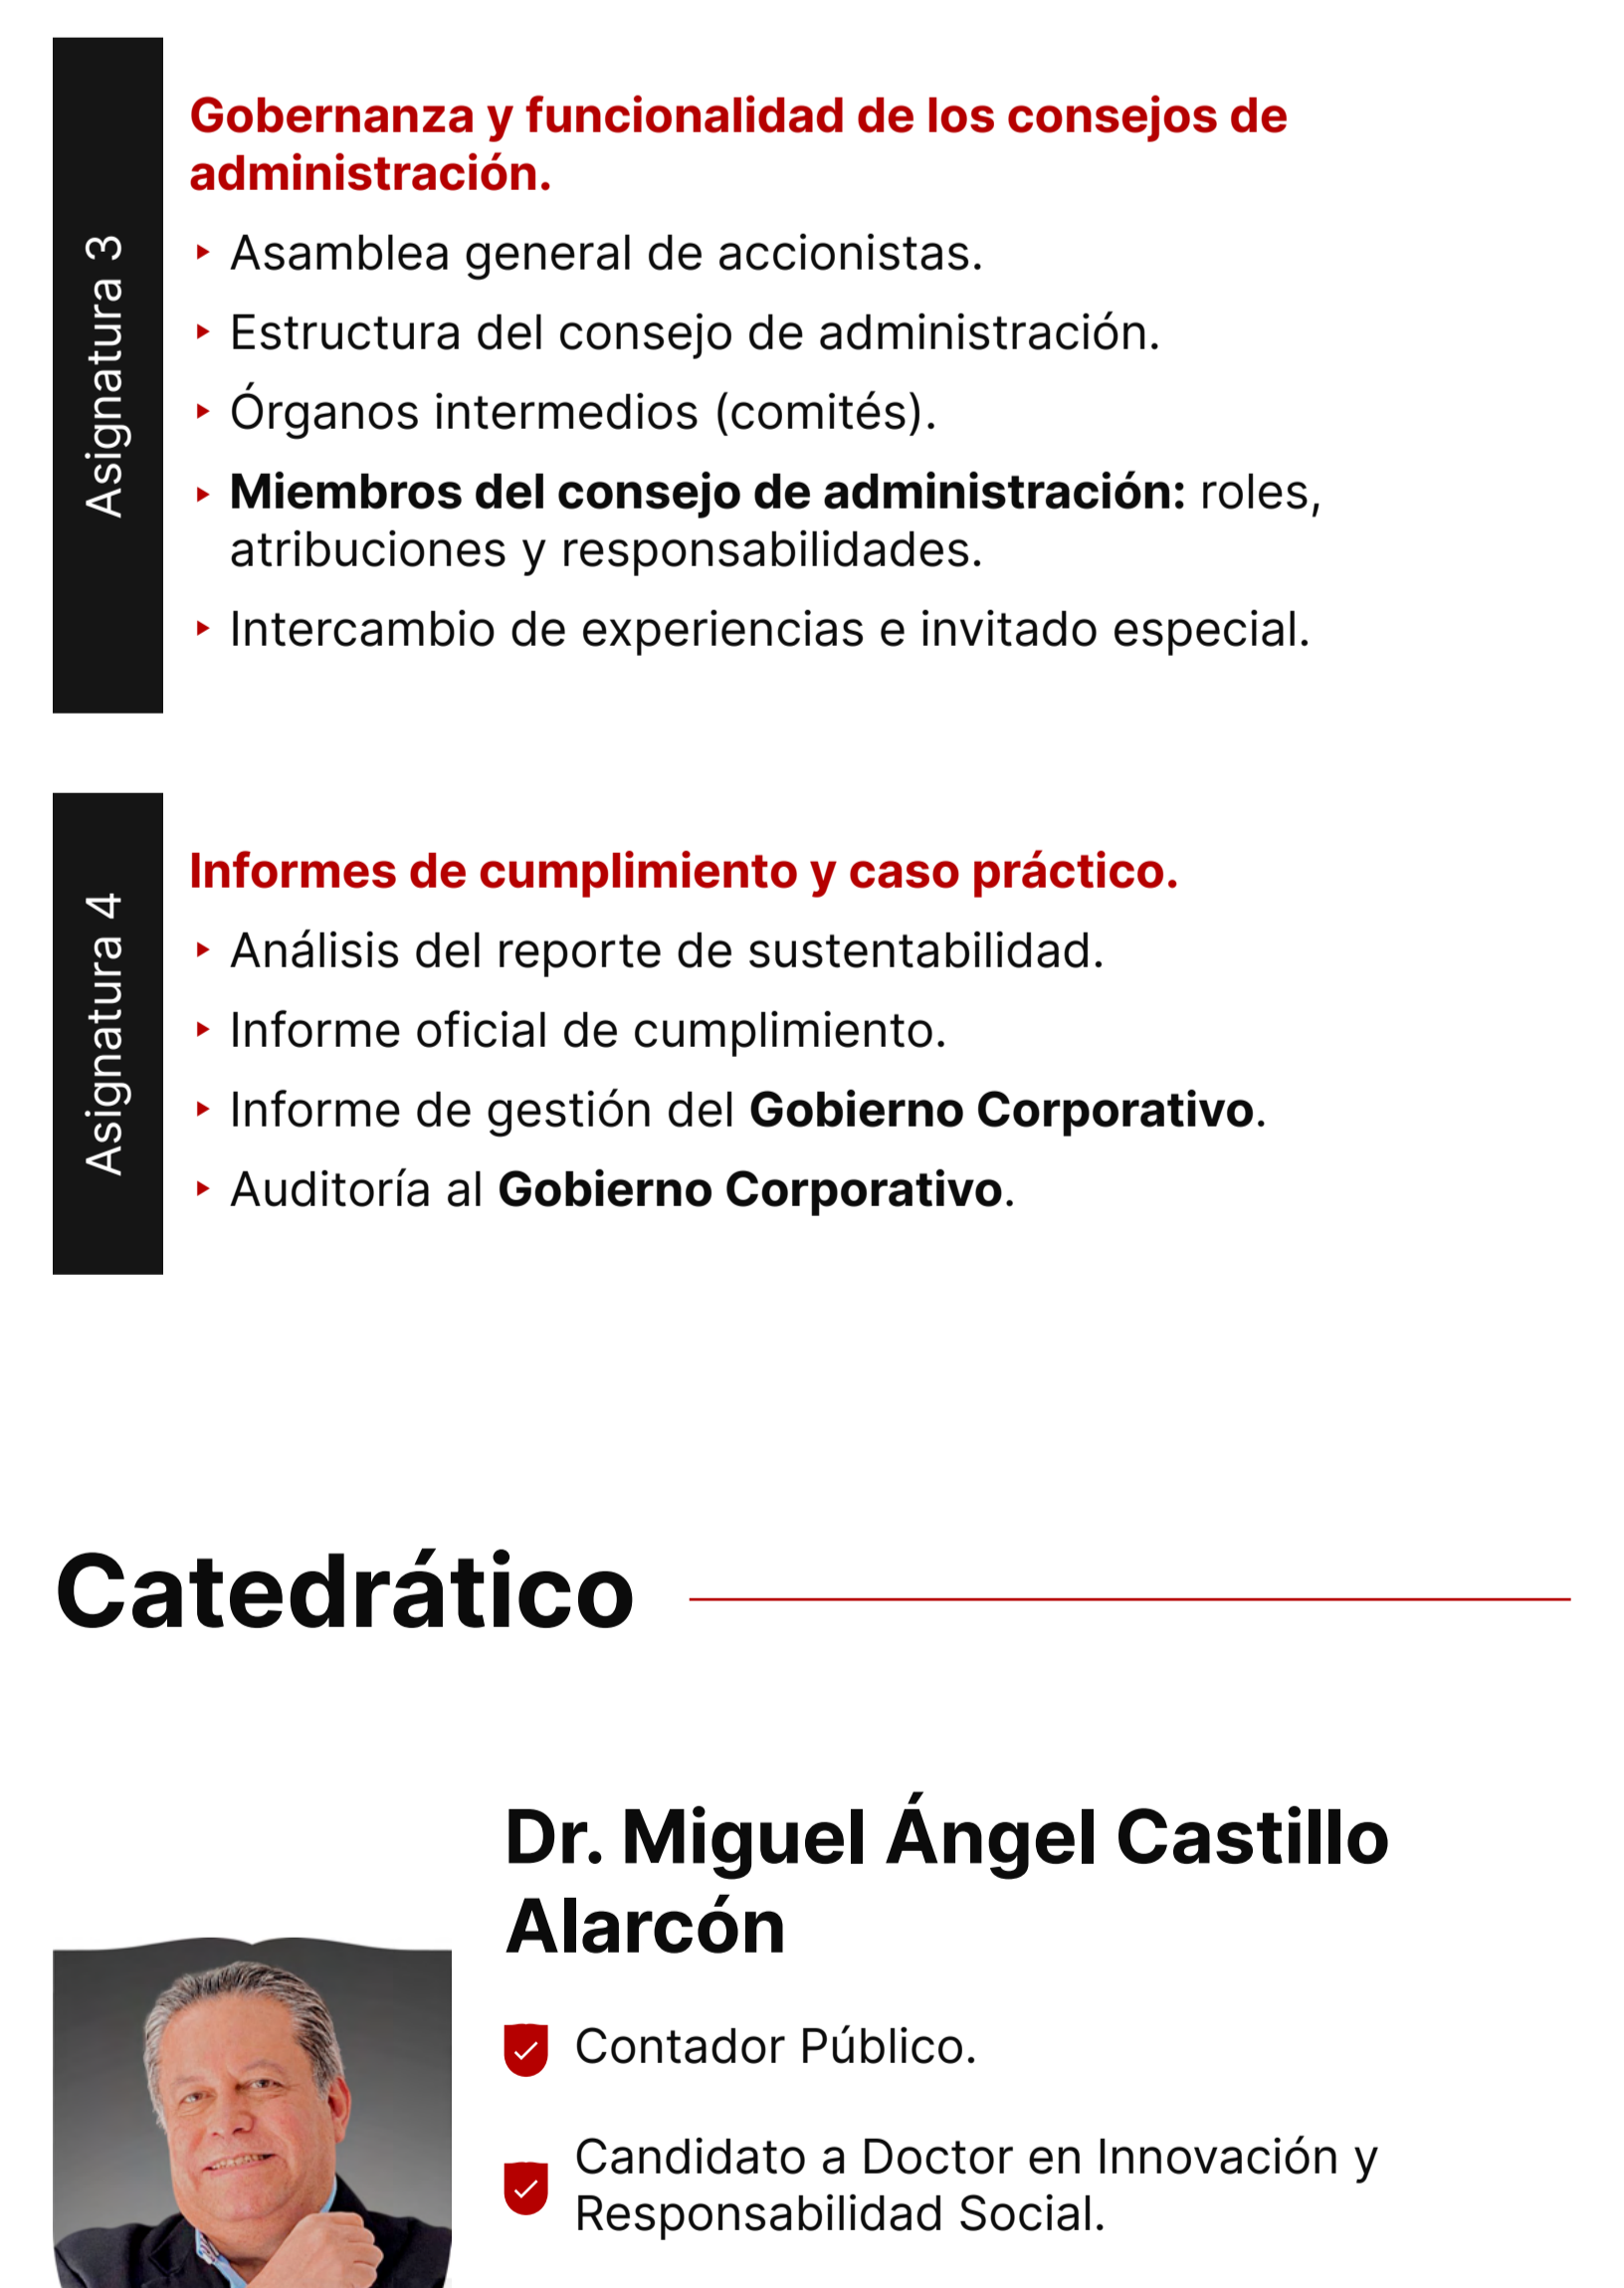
Asignatura 3

Gobernanza y funcionalidad de los consejos de administración.

- Asamblea general de accionistas.
- Estructura del consejo de administración.
- Órganos intermedios (comités).
- **Miembros del consejo de administración:** roles, atribuciones y responsabilidades.
- Intercambio de experiencias e invitado especial.

Asignatura 4

Informes de cumplimiento y caso práctico.

- Análisis del reporte de sustentabilidad.
- Informe oficial de cumplimiento.
- Informe de gestión del **Gobierno Corporativo**.
- Auditoría al **Gobierno Corporativo**.

Catedrático

Dr. Miguel Ángel Castillo Alarcón

Contador Público.

Candidato a Doctor en Innovación y Responsabilidad Social.